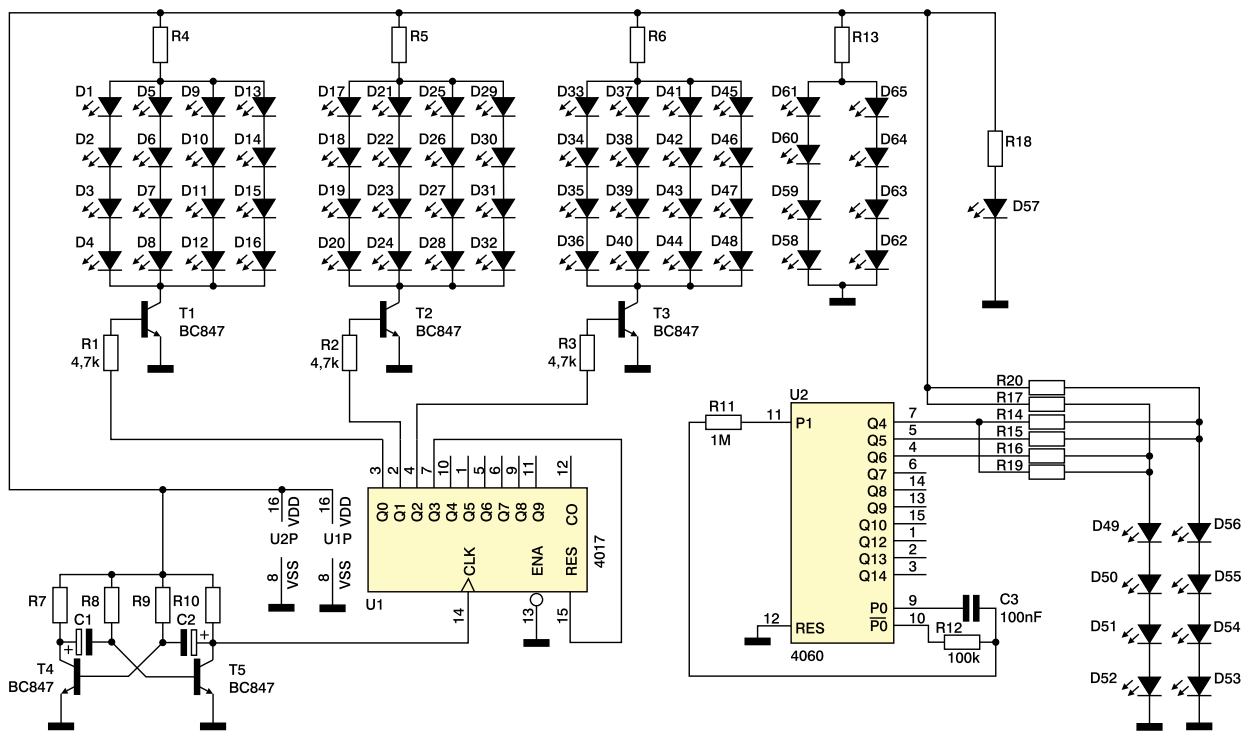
R4
R5
R6
R13
D1 D5 D9 D13
D2 D6 D10 D14
D3 D7 D11 D15
D4 D8 D12 D16
D17 D21 D25 D29
D18 D22 D26 D30
D19 D23 D27 D31
D20 D24 D28 D32
D33 D37 D41 D45
D34 D38 D42 D46
D35 D39 D43 D47
D36 D40 D44 D48
D61 D65
D60 D64
D59 D63
D58 D62
R18
D57
T1 BC847
T2 BC847
T3 BC847
R1 4,7k
R2 4,7k
R3 4,7k
R11
1M
11
U2
P1
Q4 7
Q5 5
Q6 4
Q7 6
Q8 14
Q9 13
Q10 15
Q12 1
Q13 2
Q14 3
R20
R17
R14
R15
R16
R19
D49 D56
D50 D55
D51 D54
D52 D53
3 2 4 7 10 1 5 6 9 11 12
16 VDD U2P
16 VDD U1P
8 VSS
8 VSS
Q0 Q1 Q2 Q3 Q4 Q5 Q6 Q7 Q8 Q9 CO
CLK
ENA
RES
4017
U1
14
13
15
R7 R8 R9 R10
C1 C2
T4 BC847
T5 BC847
12
RES
P0 9
$\overline{P0}$ 10
C3
100nF
R12
100k
4060